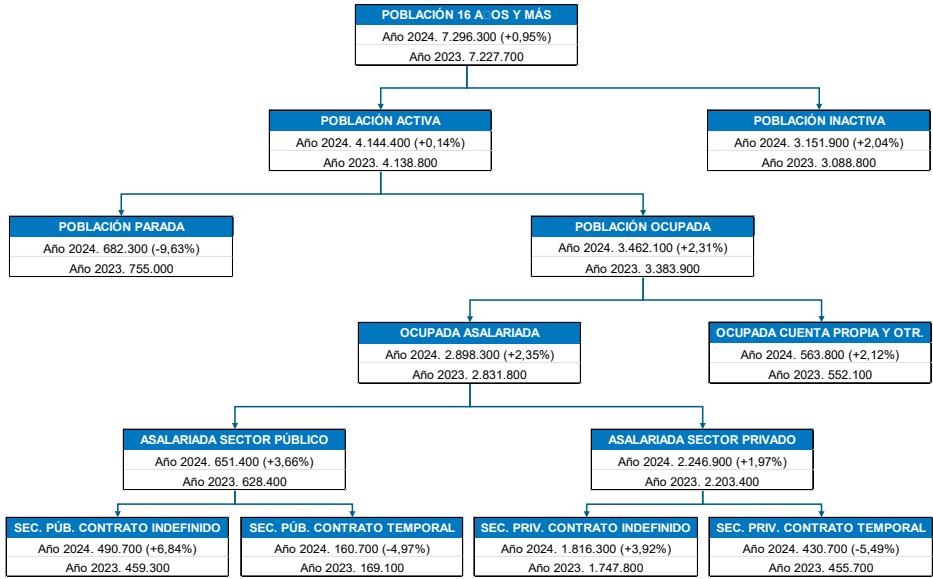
POBLACIÓN 16 A OS Y MÁS
Año 2024. 7.296.300 (+0,95%)
Año 2023. 7.227.700

POBLACIÓN ACTIVA
Año 2024. 4.144.400 (+0,14%)
Año 2023. 4.138.800

POBLACIÓN INACTIVA
Año 2024. 3.151.900 (+2,04%)
Año 2023. 3.088.800

POBLACIÓN PARADA
Año 2024. 682.300 (-9,63%)
Año 2023. 755.000

POBLACIÓN OCUPADA
Año 2024. 3.462.100 (+2,31%)
Año 2023. 3.383.900

OCUPADA ASALARIADA
Año 2024. 2.898.300 (+2,35%)
Año 2023. 2.831.800

OCUPADA CUENTA PROPIA Y OTR.
Año 2024. 563.800 (+2,12%)
Año 2023. 552.100

ASALARIADA SECTOR PÚBLICO
Año 2024. 651.400 (+3,66%)
Año 2023. 628.400

ASALARIADA SECTOR PRIVADO
Año 2024. 2.246.900 (+1,97%)
Año 2023. 2.203.400

SEC. PÚB. CONTRATO INDEFINIDO
Año 2024. 490.700 (+6,84%)
Año 2023. 459.300

SEC. PÚB. CONTRATO TEMPORAL
Año 2024. 160.700 (-4,97%)
Año 2023. 169.100

SEC. PRIV. CONTRATO INDEFINIDO
Año 2024. 1.816.300 (+3,92%)
Año 2023. 1.747.800

SEC. PRIV. CONTRATO TEMPORAL
Año 2024. 430.700 (-5,49%)
Año 2023. 455.700